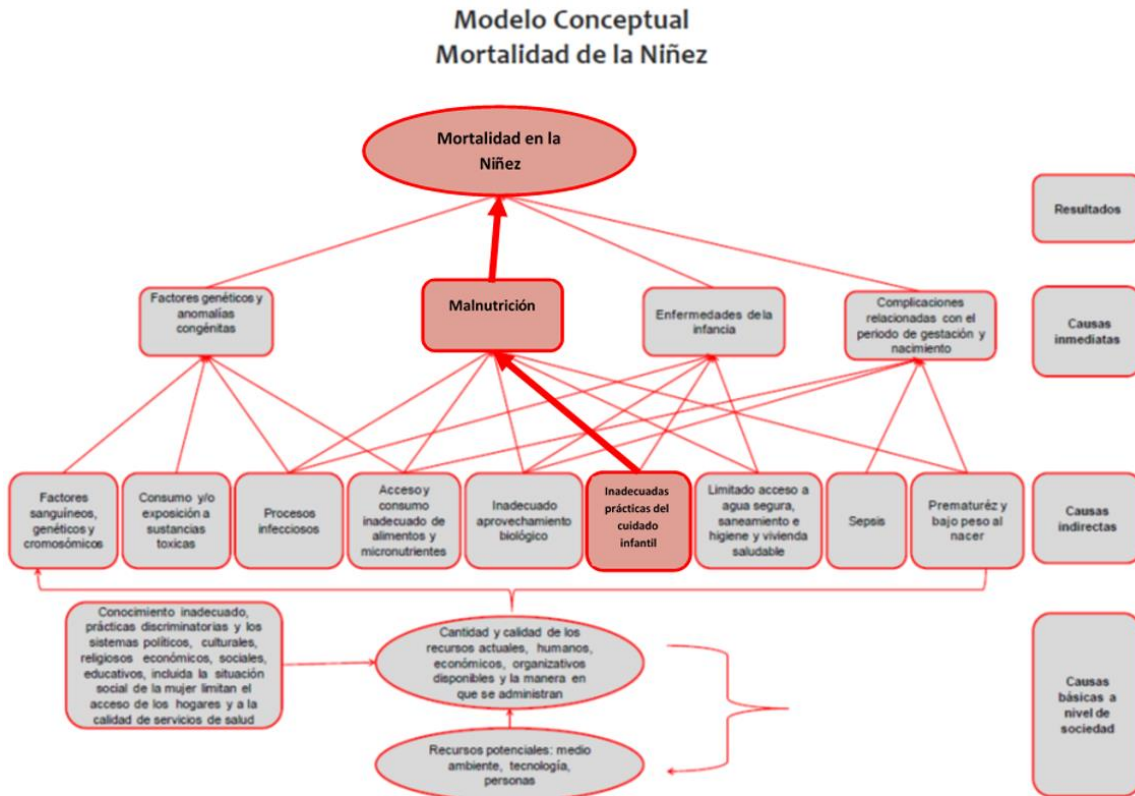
Modelo Conceptual
Mortalidad de la Niñez

Mortalidad en la Niñez

Resultados

Factores genéticos y anomalías congénitas

Malnutrición

Enfermedades de la infancia

Complicaciones relacionadas con el periodo de gestación y nacimiento

Causas inmediatas

Factores sanguíneos, genéticos y cromosómicos

Consumo y/o exposición a sustancias toxicas

Procesos infecciosos

Acceso y consumo inadecuado de alimentos y micronutrientes

Inadecuado aprovechamiento biológico

Inadecuadas prácticas del cuidado infantil

Limitado acceso a agua segura, saneamiento e higiene y vivienda saludable

Sepsis

Prematuréz y bajo peso al nacer

Causas indirectas

Conocimiento inadecuado, prácticas discriminatorias y los sistemas políticos, culturales, religiosos económicos, sociales, educativos, incluida la situación social de la mujer limitan el acceso de los hogares y a la calidad de servicios de salud

Cantidad y calidad de los recursos actuales, humanos, económicos, organizativos disponibles y la manera en que se administran

Recursos potenciales: medio ambiente, tecnología, personas

Causas básicas a nivel de sociedad